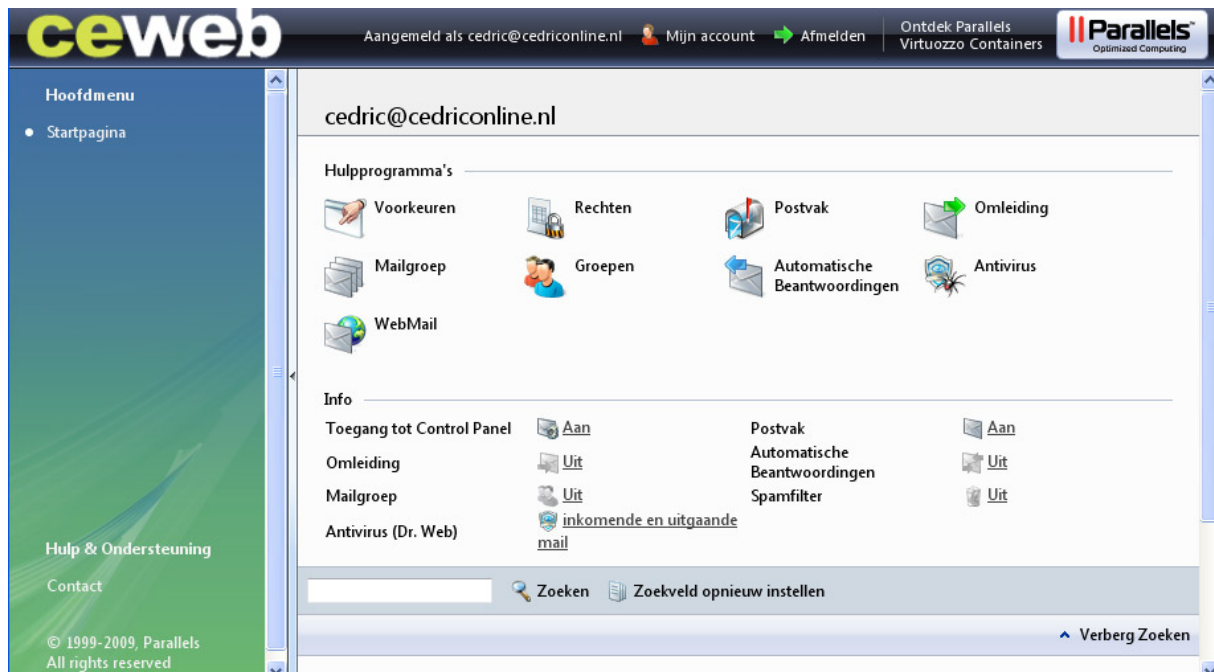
ceweb

Aangemeld als cedric@cedriconline.nl Mijn account Afmelden

Ontdek Parallels Virtuozzo Containers

Parallels Optimized Computing

Hoofdmenu

Startpagina

Hulp & Ondersteuning

Contact

© 1999-2009, Parallels All rights reserved

cedric@cedriconline.nl

Hulpprogramma's

Voorkeuren

Rechten

Postvak

Omleiding

Mailgroep

Groepen

Automatische Beantwoordingen

Antivirus

WebMail

Info

| | | | |
|---|---|---|---|
| Toegang tot Control Panel | Aan | Postvak | Aan |
| Omleiding | Uit | Automatische Beantwoordingen | Uit |
| Mailgroep | Uit | Spamfilter | Uit |
| Antivirus (Dr. Web) | inkomende en uitgaande mail | | |

Zoeken Zoekveld opnieuw instellen

Verberg Zoeken